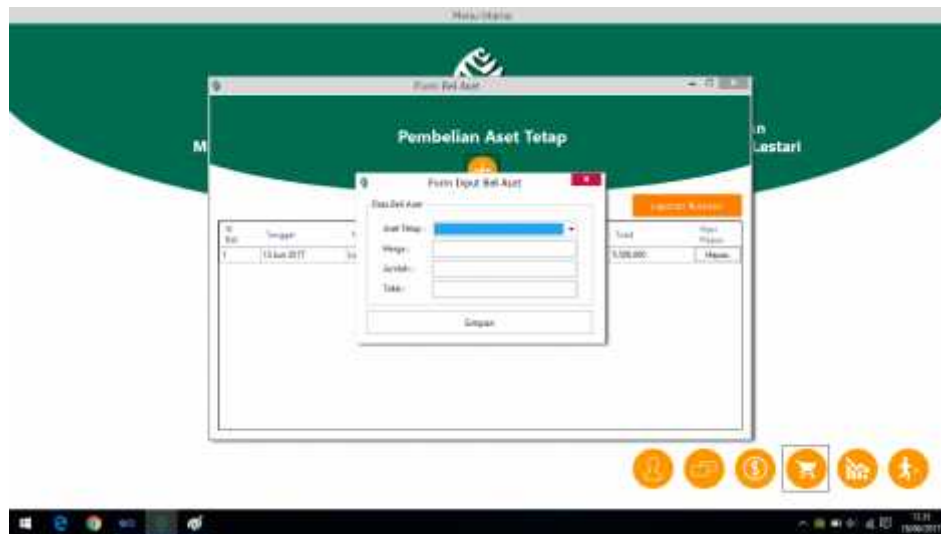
Menu Utama

Form Beli Aset

Pembelian Aset Tetap

M

n
Lestari

Form Input Beli Aset

Data Beli Aset

Aset Tetap :

Harga :

Jumlah :

Total :

Simpan

Laporan Rekening

| Id Beli | Tanggal | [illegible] | Total | Hapus Pilihan |
|---|---|---|---|---|
| 1 | 13 Juni 2017 | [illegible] | 5.500.000 | Hapus |

13:31
15/06/2017